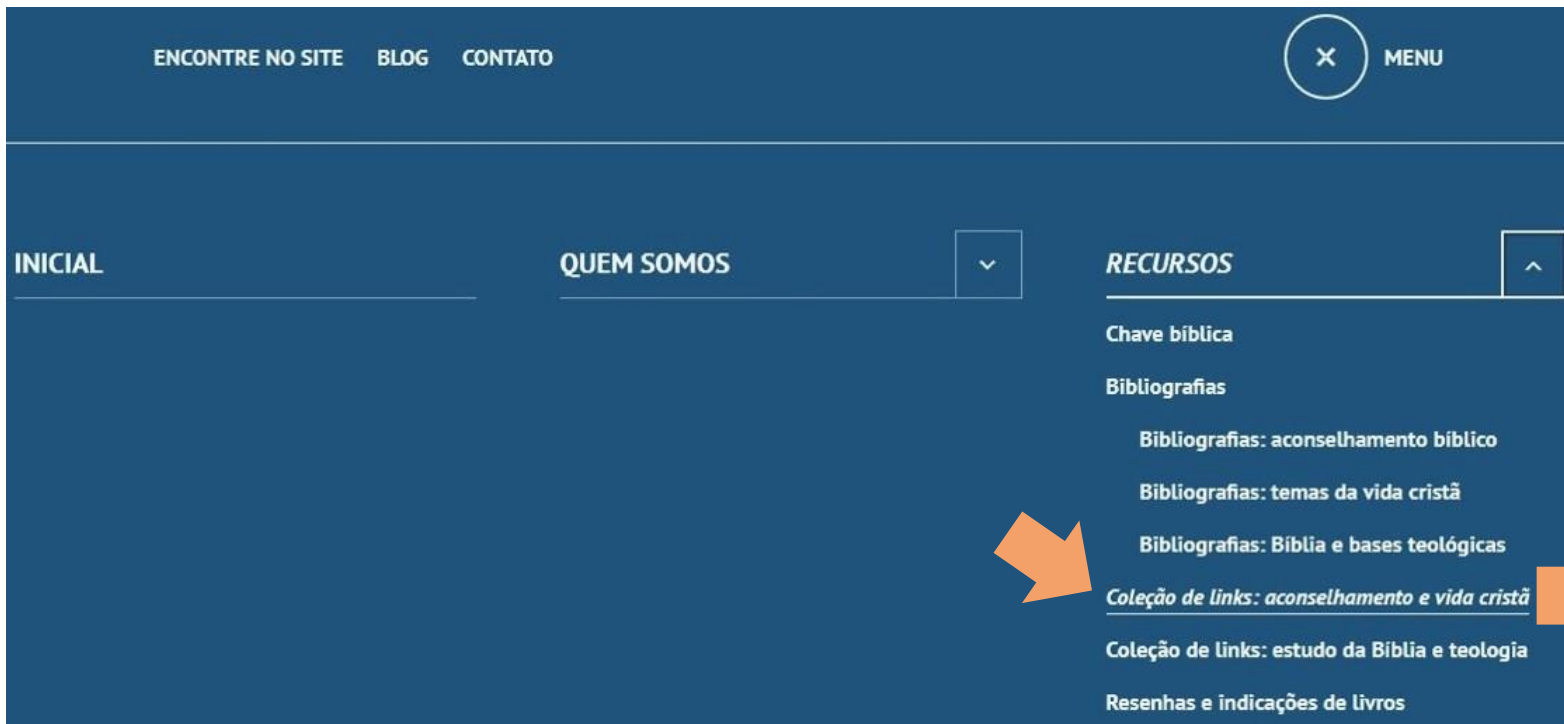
ENCONTRE NO SITE BLOG CONTATO

MENU

INICIAL

QUEM SOMOS

RECURSOS

Chave bíblica

Bibliografias

Bibliografias: aconselhamento bíblico

Bibliografias: temas da vida cristã

Bibliografias: Bíblia e bases teológicas

Coleção de links: aconselhamento e vida cristã

Coleção de links: estudo da Bíblia e teologia

Resenhas e indicações de livros